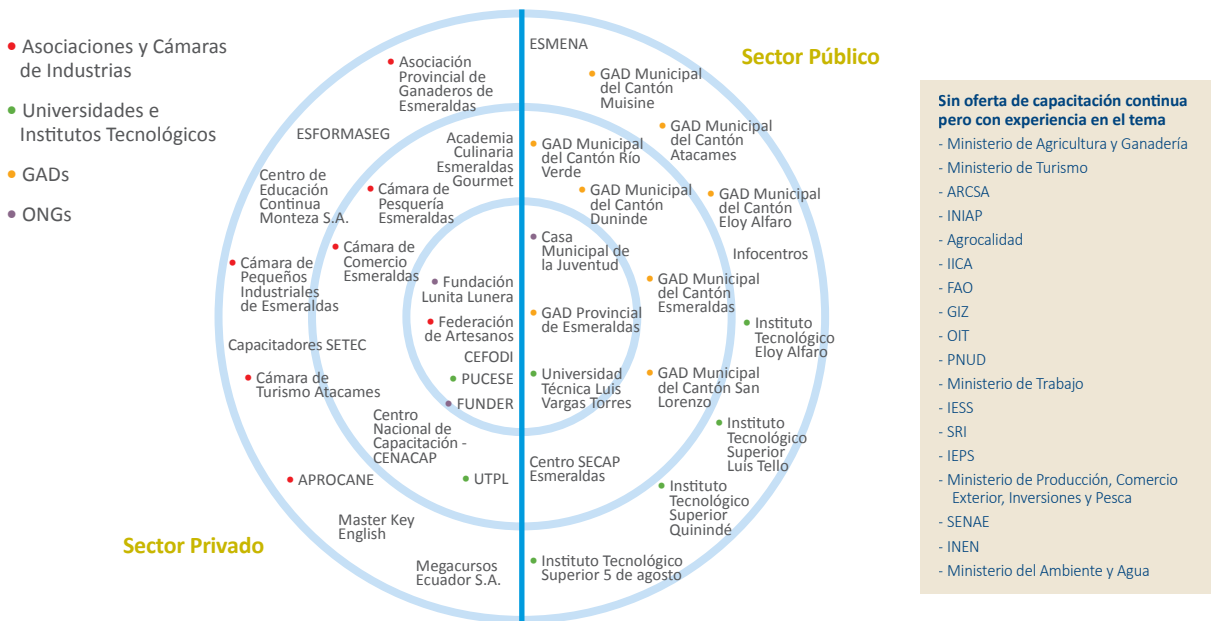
• Asociaciones y Cámaras de Industrias
• Universidades e Institutos Tecnológicos
• GADs
• ONGs

Sector Público

Sector Privado

ESMENA
• GAD Municipal del Cantón Muisne
• GAD Municipal del Cantón Atacames
• GAD Municipal del Cantón Río Verde
• GAD Municipal del Cantón Duninde
• GAD Municipal del Cantón Eloy Alfaro
Infocentros
• Casa Municipal de la Juventud
• GAD Municipal del Cantón Esmeraldas
• GAD Provincial de Esmeraldas
• Instituto Tecnológico Eloy Alfaro
• Universidad Técnica Luis Vargas Torres
• GAD Municipal del Cantón San Lorenzo
• Instituto Tecnológico Superior Luis Tello
Centro SECAP Esmeraldas
• Instituto Tecnológico Superior Quinindé
• Instituto Tecnológico Superior 5 de agosto

• Asociación Provincial de Ganaderos de Esmeraldas
ESFORMASEG
Academia Culinaria Esmeraldas Gourmet
Centro de Educación Continua Monteza S.A.
• Cámara de Pesquería Esmeraldas
• Cámara de Comercio Esmeraldas
• Cámara de Pequeños Industriales de Esmeraldas
• Fundación Lunita Lunera
• Federación de Artesanos
CEFODI
Capacitadores SETEC
• PUCESE
• Cámara de Turismo Atacames
• FUNDER
Centro Nacional de Capacitación - CENACAP
• APROCANE
• UTPL
Master Key English
Megacursos Ecuador S.A.

Sin oferta de capacitación continua pero con experiencia en el tema
- Ministerio de Agricultura y Ganadería
- Ministerio de Turismo
- ARCSA
- INIAP
- Agrocalidad
- IICA
- FAO
- GIZ
- OIT
- PNUD
- Ministerio de Trabajo
- IESS
- SRI
- IEPS
- Ministerio de Producción, Comercio Exterior, Inversiones y Pesca
- SENAE
- INEN
- Ministerio del Ambiente y Agua